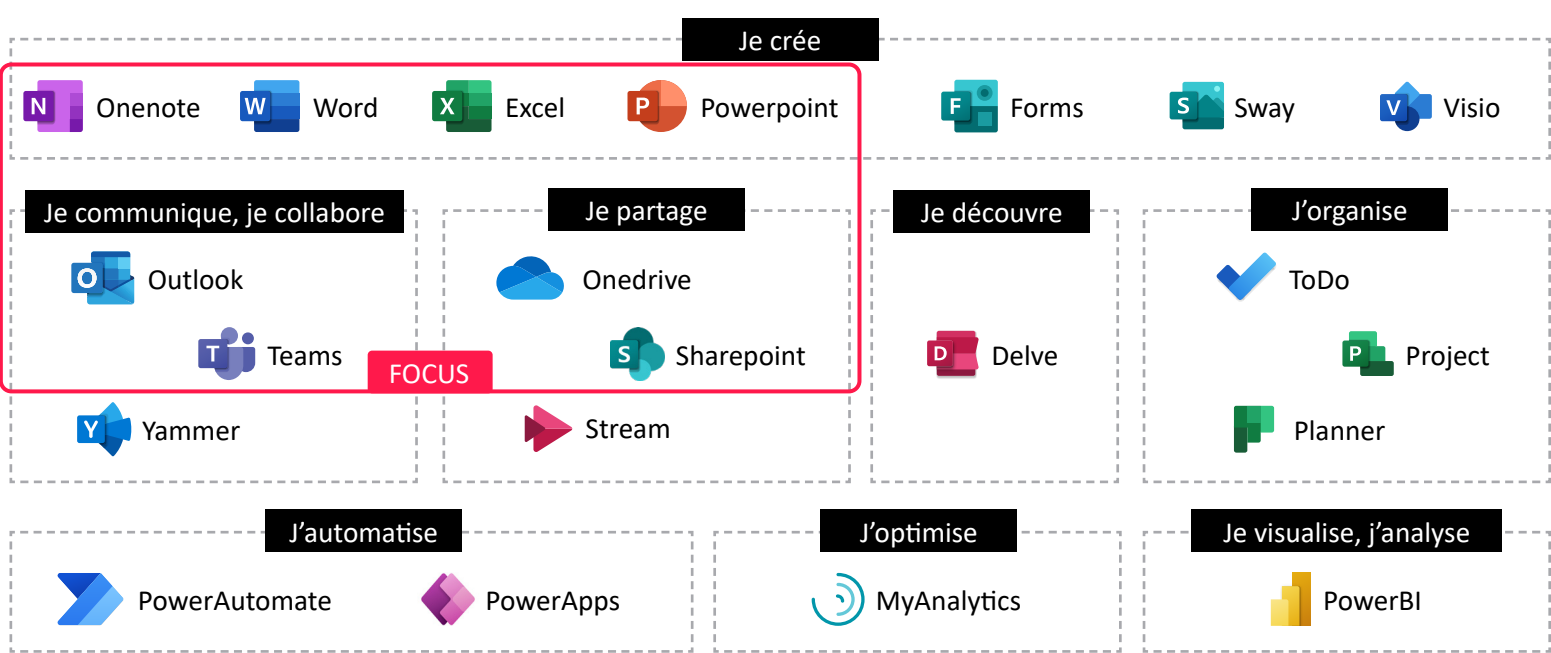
Je crée

Onenote Word Excel Powerpoint Forms Sway Visio

Je communique, je collabore

Outlook

Teams

Yammer

Je partage

Onedrive

Sharepoint

Stream

FOCUS

Je découvre

Delve

J’organise

ToDo

Project

Planner

J’automatise

PowerAutomate PowerApps

J’optimise

MyAnalytics

Je visualise, j’analyse

PowerBI